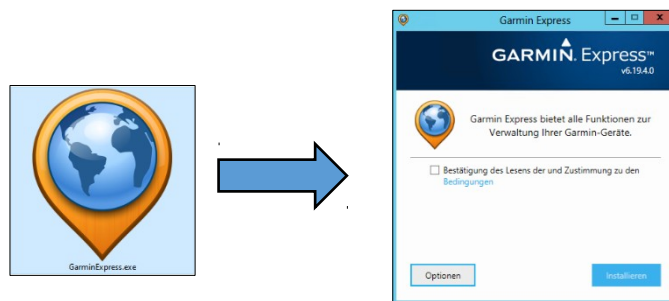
GarminExpress.exe

Garmin Express

GARMIN. Express™
v6.19.4.0

Garmin Express bietet alle Funktionen zur Verwaltung Ihrer Garmin-Geräte.

Bestätigung des Lesens der und Zustimmung zu den Bedingungen

Optionen

Installieren